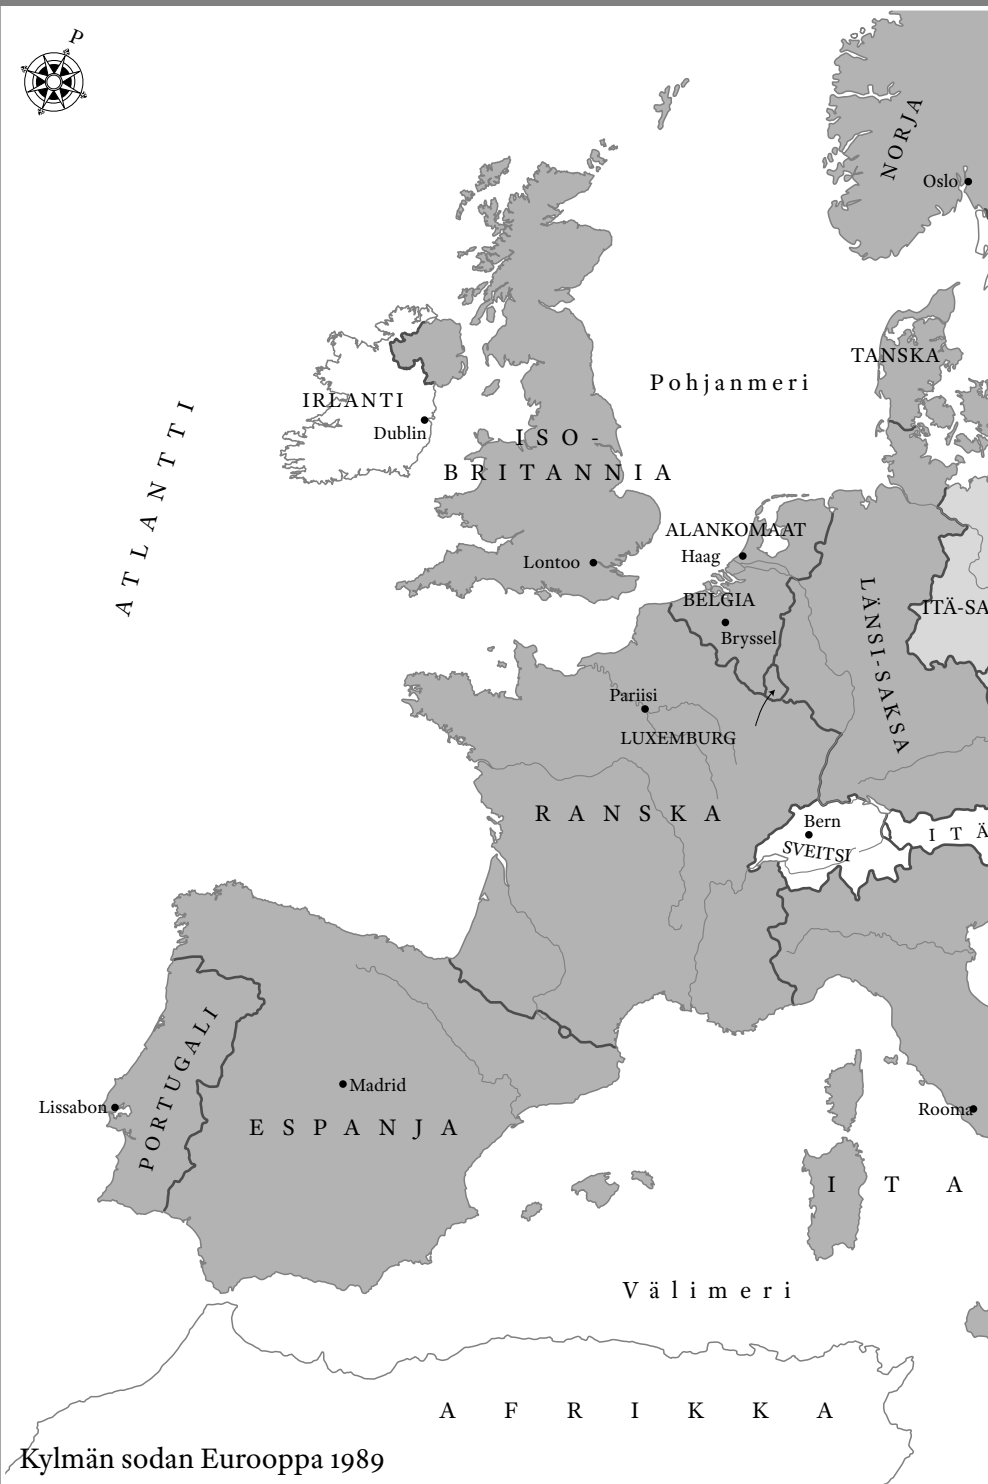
P

NORJA
Oslo

TANSKA

Pohjanmeri

IRLANTI
Dublin

ATLANTTI

ISO-BRITANNIA

ALANKOMAAT
Haag
Lontoo

BELGIA
Bryssel

LÄNSI-SAKSA

ITÄ-SA

Pariisi
LUXEMBURG

RANSKA

Bern
SVEITSI
ITÄ

PORTUGALI
Madrid
Lissabon
ESPANJA

Rooma

ITA

Välimeri

AFRIKKA

Kylmän sodan Eurooppa 1989